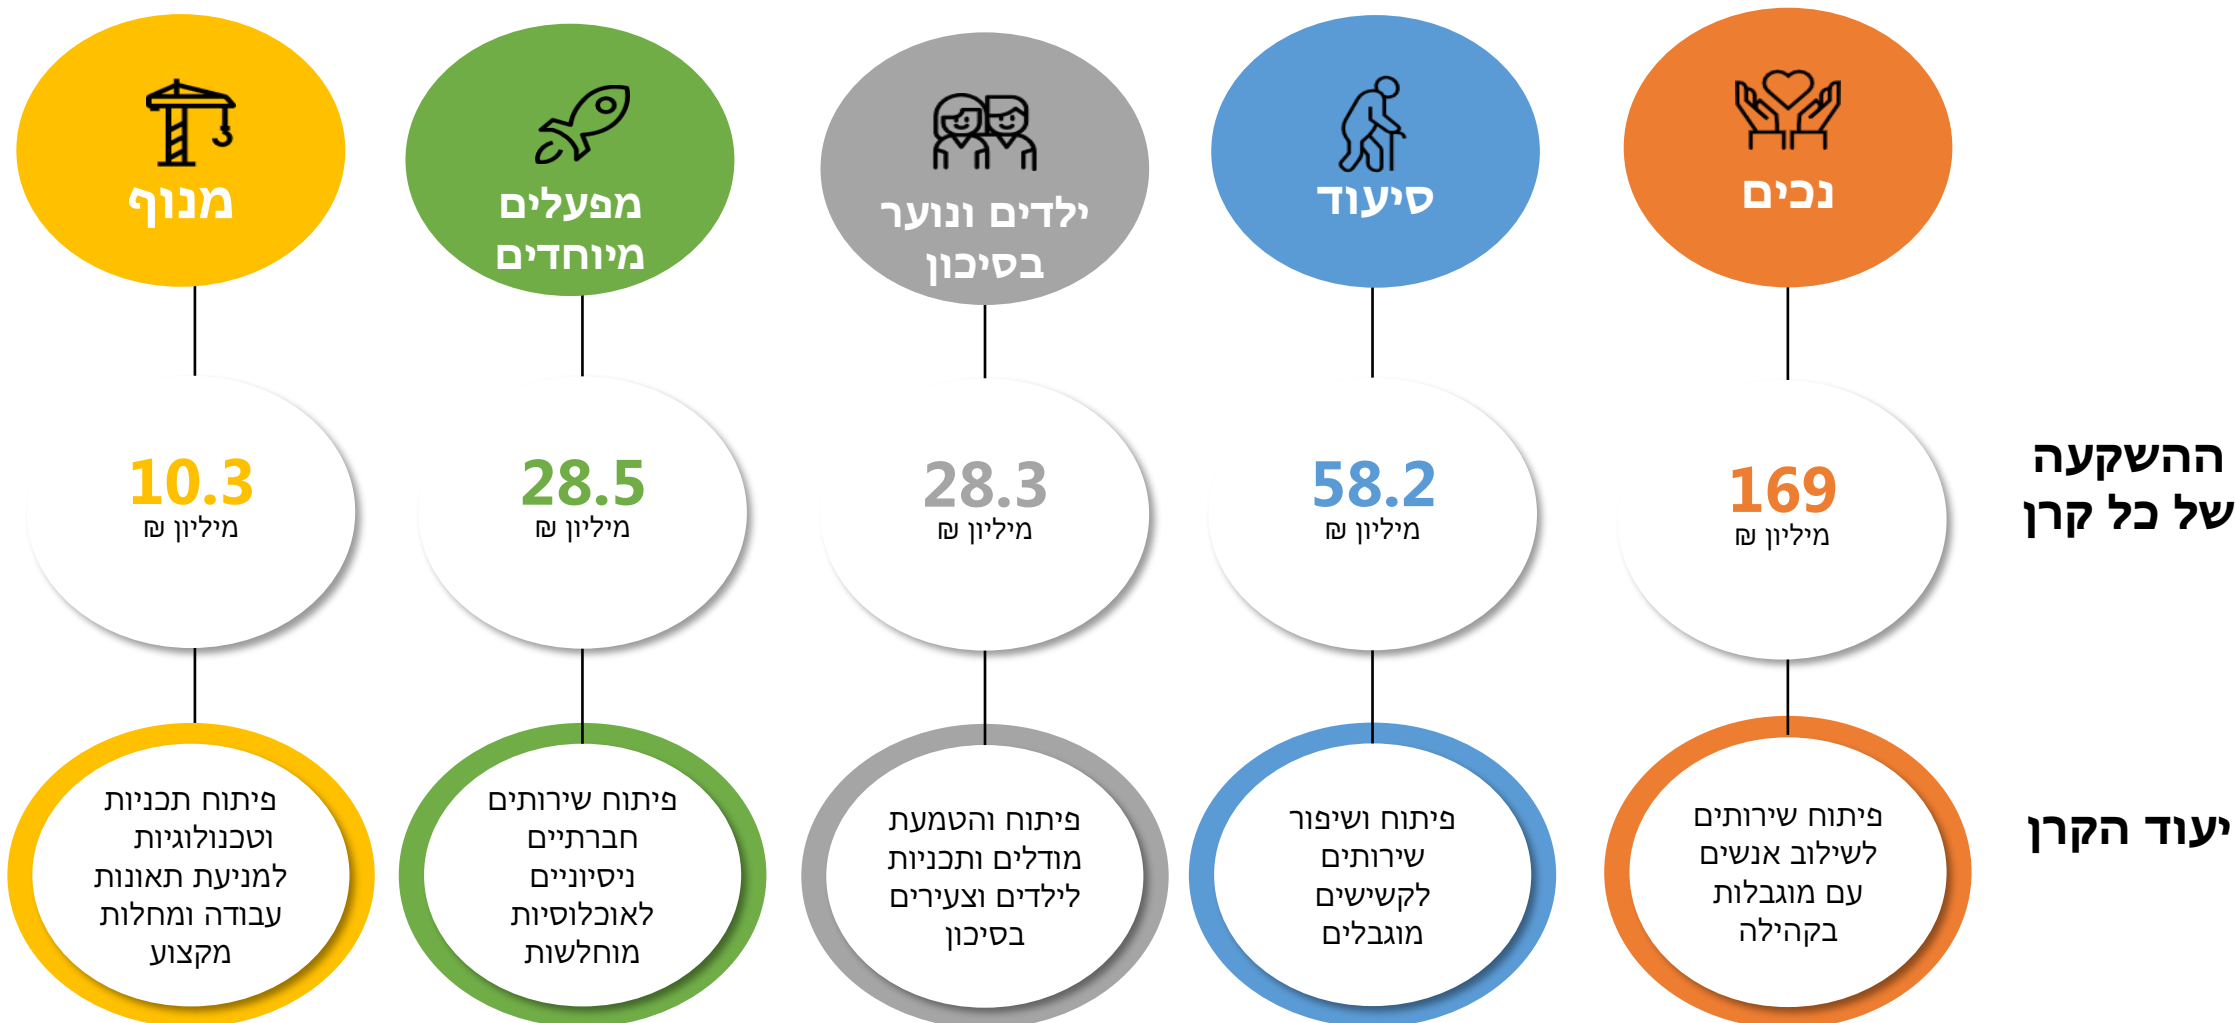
נכים

סיעוד

ילדים ונוער בסיכון

מפעלים מיוחדים

מנוף

ההשקעה של כל קרן

169 מיליון ₪

58.2 מיליון ₪

28.3 מיליון ₪

28.5 מיליון ₪

10.3 מיליון ₪

יעוד הקרן

פיתוח שירותים לשילוב אנשים עם מוגבלות בקהילה

פיתוח ושיפור שירותי לקשישים מוגבלים

פיתוח והטמעת מודלים ותכניות לילדים וצעירים בסיכון

פיתוח שירותים חברתיים ניסיוניים לאוכלוסיות מוחלשות

פיתוח תכניות וטכנולוגיות למניעת תאונות עבודה ומחלות מקצוע